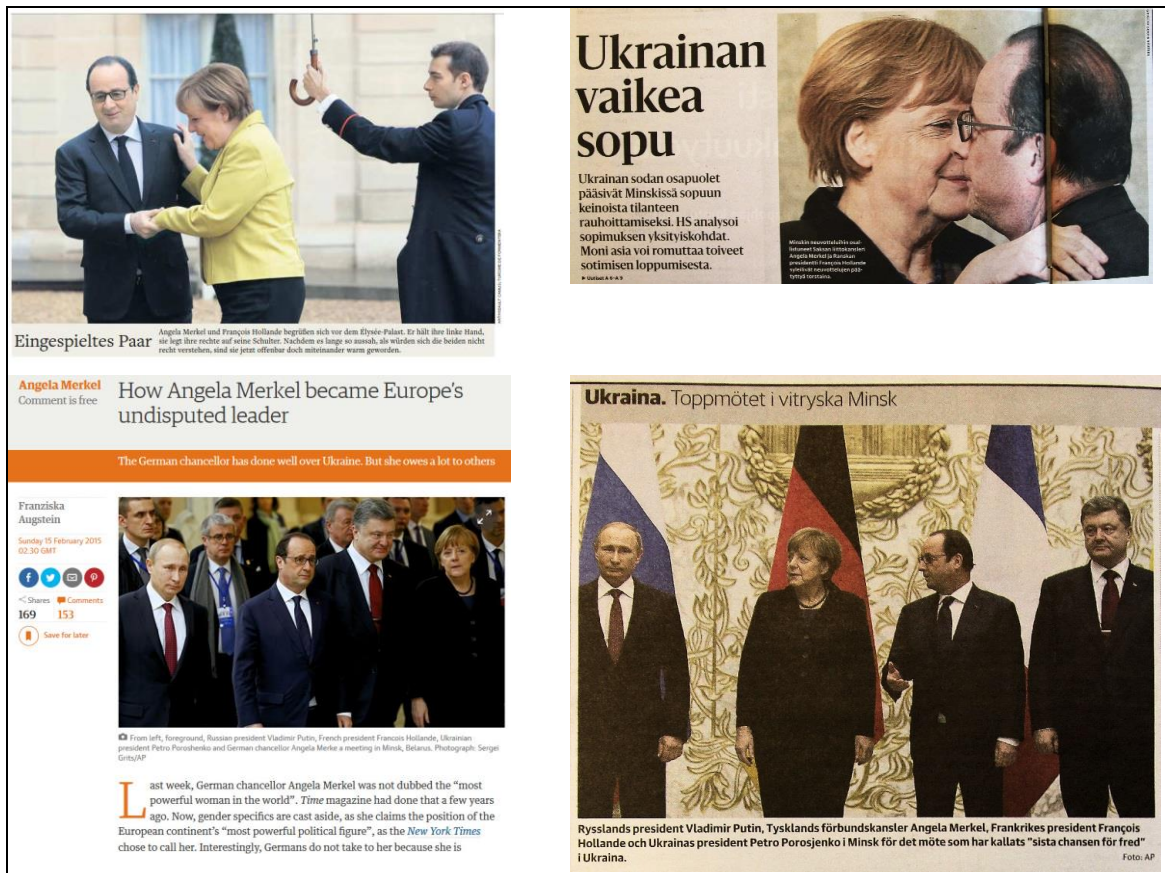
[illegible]

Eingespieltes Paar Angela Merkel und François Hollande begrüßen sich vor dem Élysée-Palast. Er hält ihre linke Hand, sie legt ihre rechte auf seine Schulter. Nachdem es lange so aussah, als würden sich die beiden nicht recht verstehen, sind sie jetzt offenbar doch miteinander warm geworden.

Ukrainan vaikea sopu

Ukrainan sodan osapuolet pääsivät Minskissä sopuun keinoista tilanteen rauhoittamiseksi. HS analysoi sopimuksen yksityiskohdat. Moni asia voi romuttaa toiveet sotimisen loppumisesta.

▸ Ulkomaat A 6–A 9

Minskin neuvottelujen osallistuneet Saksan liittokansleri Angela Merkel ja Ranskan presidentti François Hollande syleilivät neuvottelujen päätyttyä torstaina.

Angela Merkel
Comment is free

How Angela Merkel became Europe's undisputed leader

The German chancellor has done well over Ukraine. But she owes a lot to others

Franziska Augstein

Sunday 15 February 2015 02.30 GMT

Shares 169
Comments 153

Save for later

From left, foreground, Russian president Vladimir Putin, French president Francois Hollande, Ukrainian president Petro Poroshenko and German chancellor Angela Merke a meeting in Minsk, Belarus. Photograph: Sergei Grits/AP

Last week, German chancellor Angela Merkel was not dubbed the "most powerful woman in the world". Time magazine had done that a few years ago. Now, gender specifics are cast aside, as she claims the position of the European continent's "most powerful political figure", as the New York Times chose to call her. Interestingly, Germans do not take to her because she is

Ukraina. Toppmötet i vitryska Minsk

Rysslands president Vladimir Putin, Tysklands förbundskansler Angela Merkel, Frankrikes president François Hollande och Ukrainas president Petro Porosjenko i Minsk för det möte som har kallats "sista chansen för fred" i Ukraina.

Foto: AP